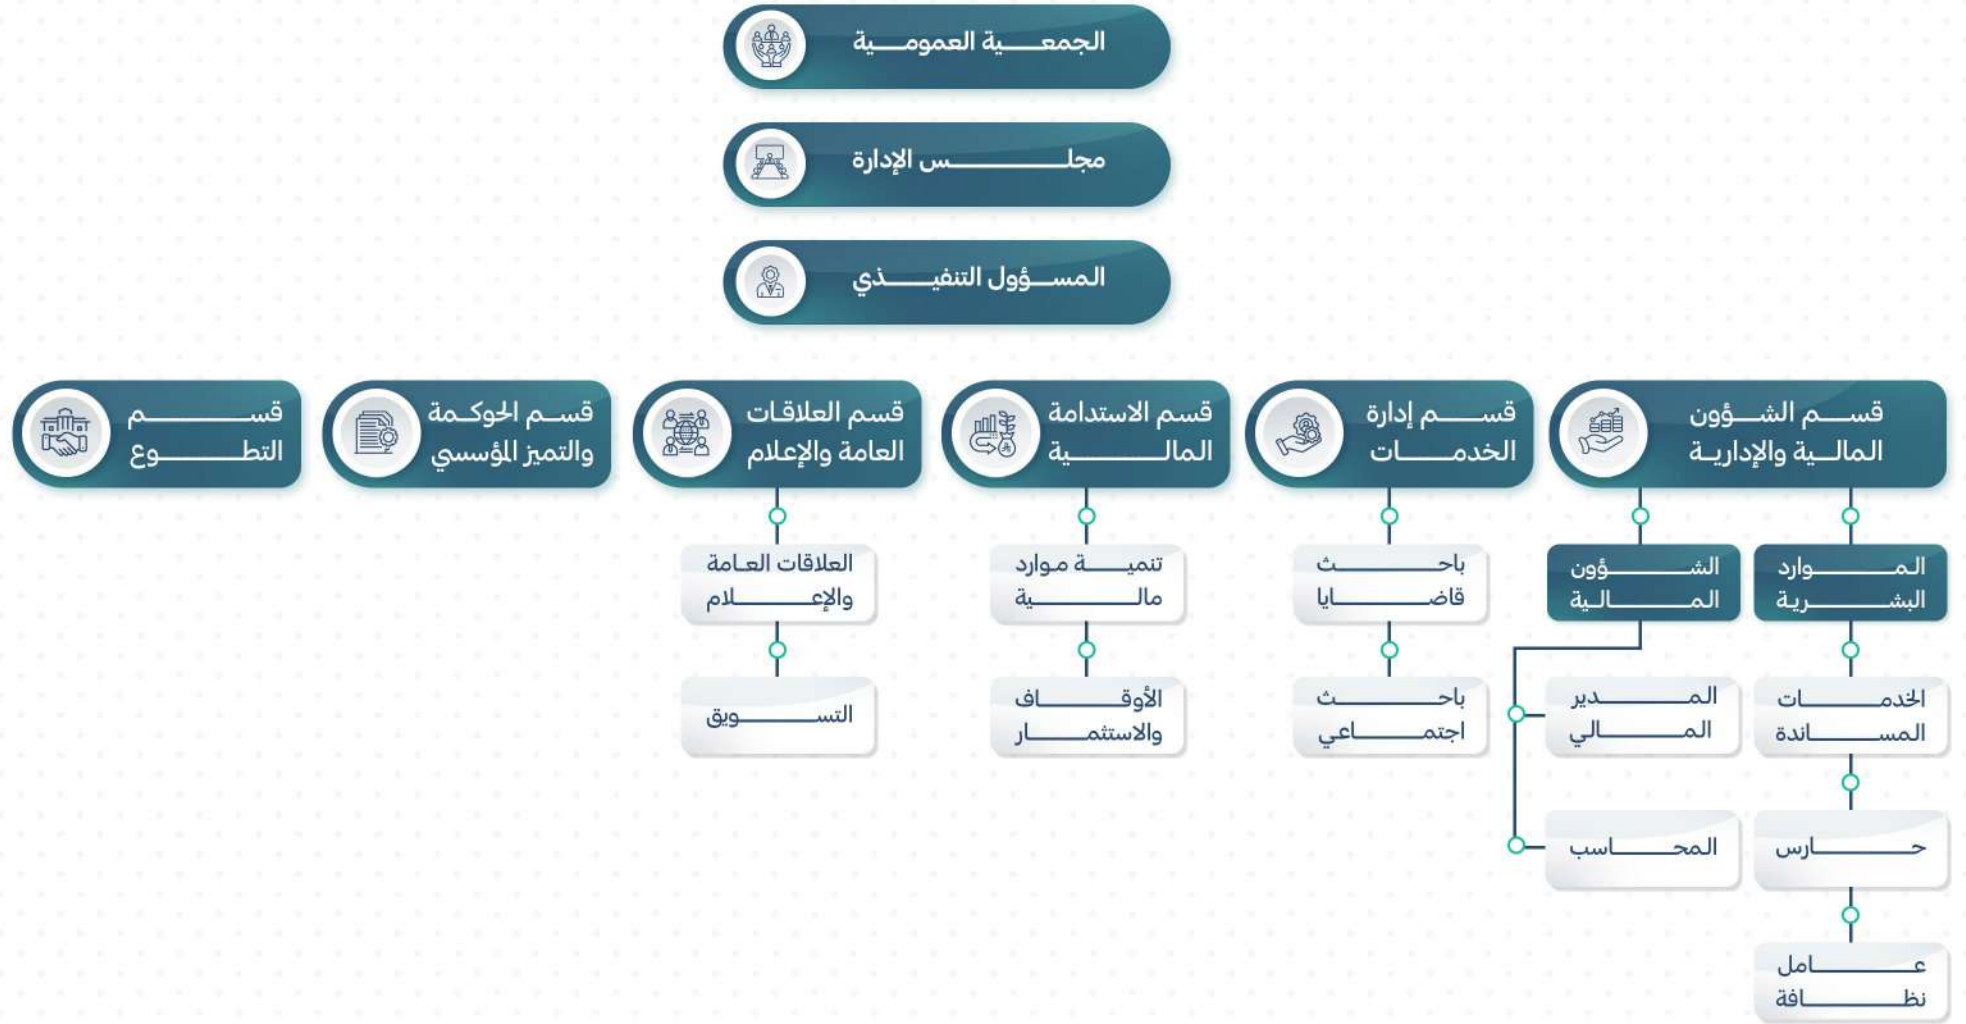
الجمعـــية العمومـــية

مجلــــــس الإدارة

المســؤول التنفيـــذي

قســم الشــؤون المالــية والإداريــة

قســم إدارة الخدمـــات

قسم الاستدامة المالـــية

قسم العلاقات العامة والإعلام

قسم الحوكمة والتميز المؤسسي

قســـم التطــــوع

المـــوارد البشـــرية

الخدمـــات المســـاندة

حــــارس

عـــامل نظـــافة

الشـــؤون المـــالية

المـــدير المـــالي

المحـــاسب

باحـــث قاضـــايا

باحـــث اجتمـــاعي

تنميـــة موارد مالـــية

الأوقـــاف والاستثمـــار

العلاقات العامة والإعـــلام

التســـويق